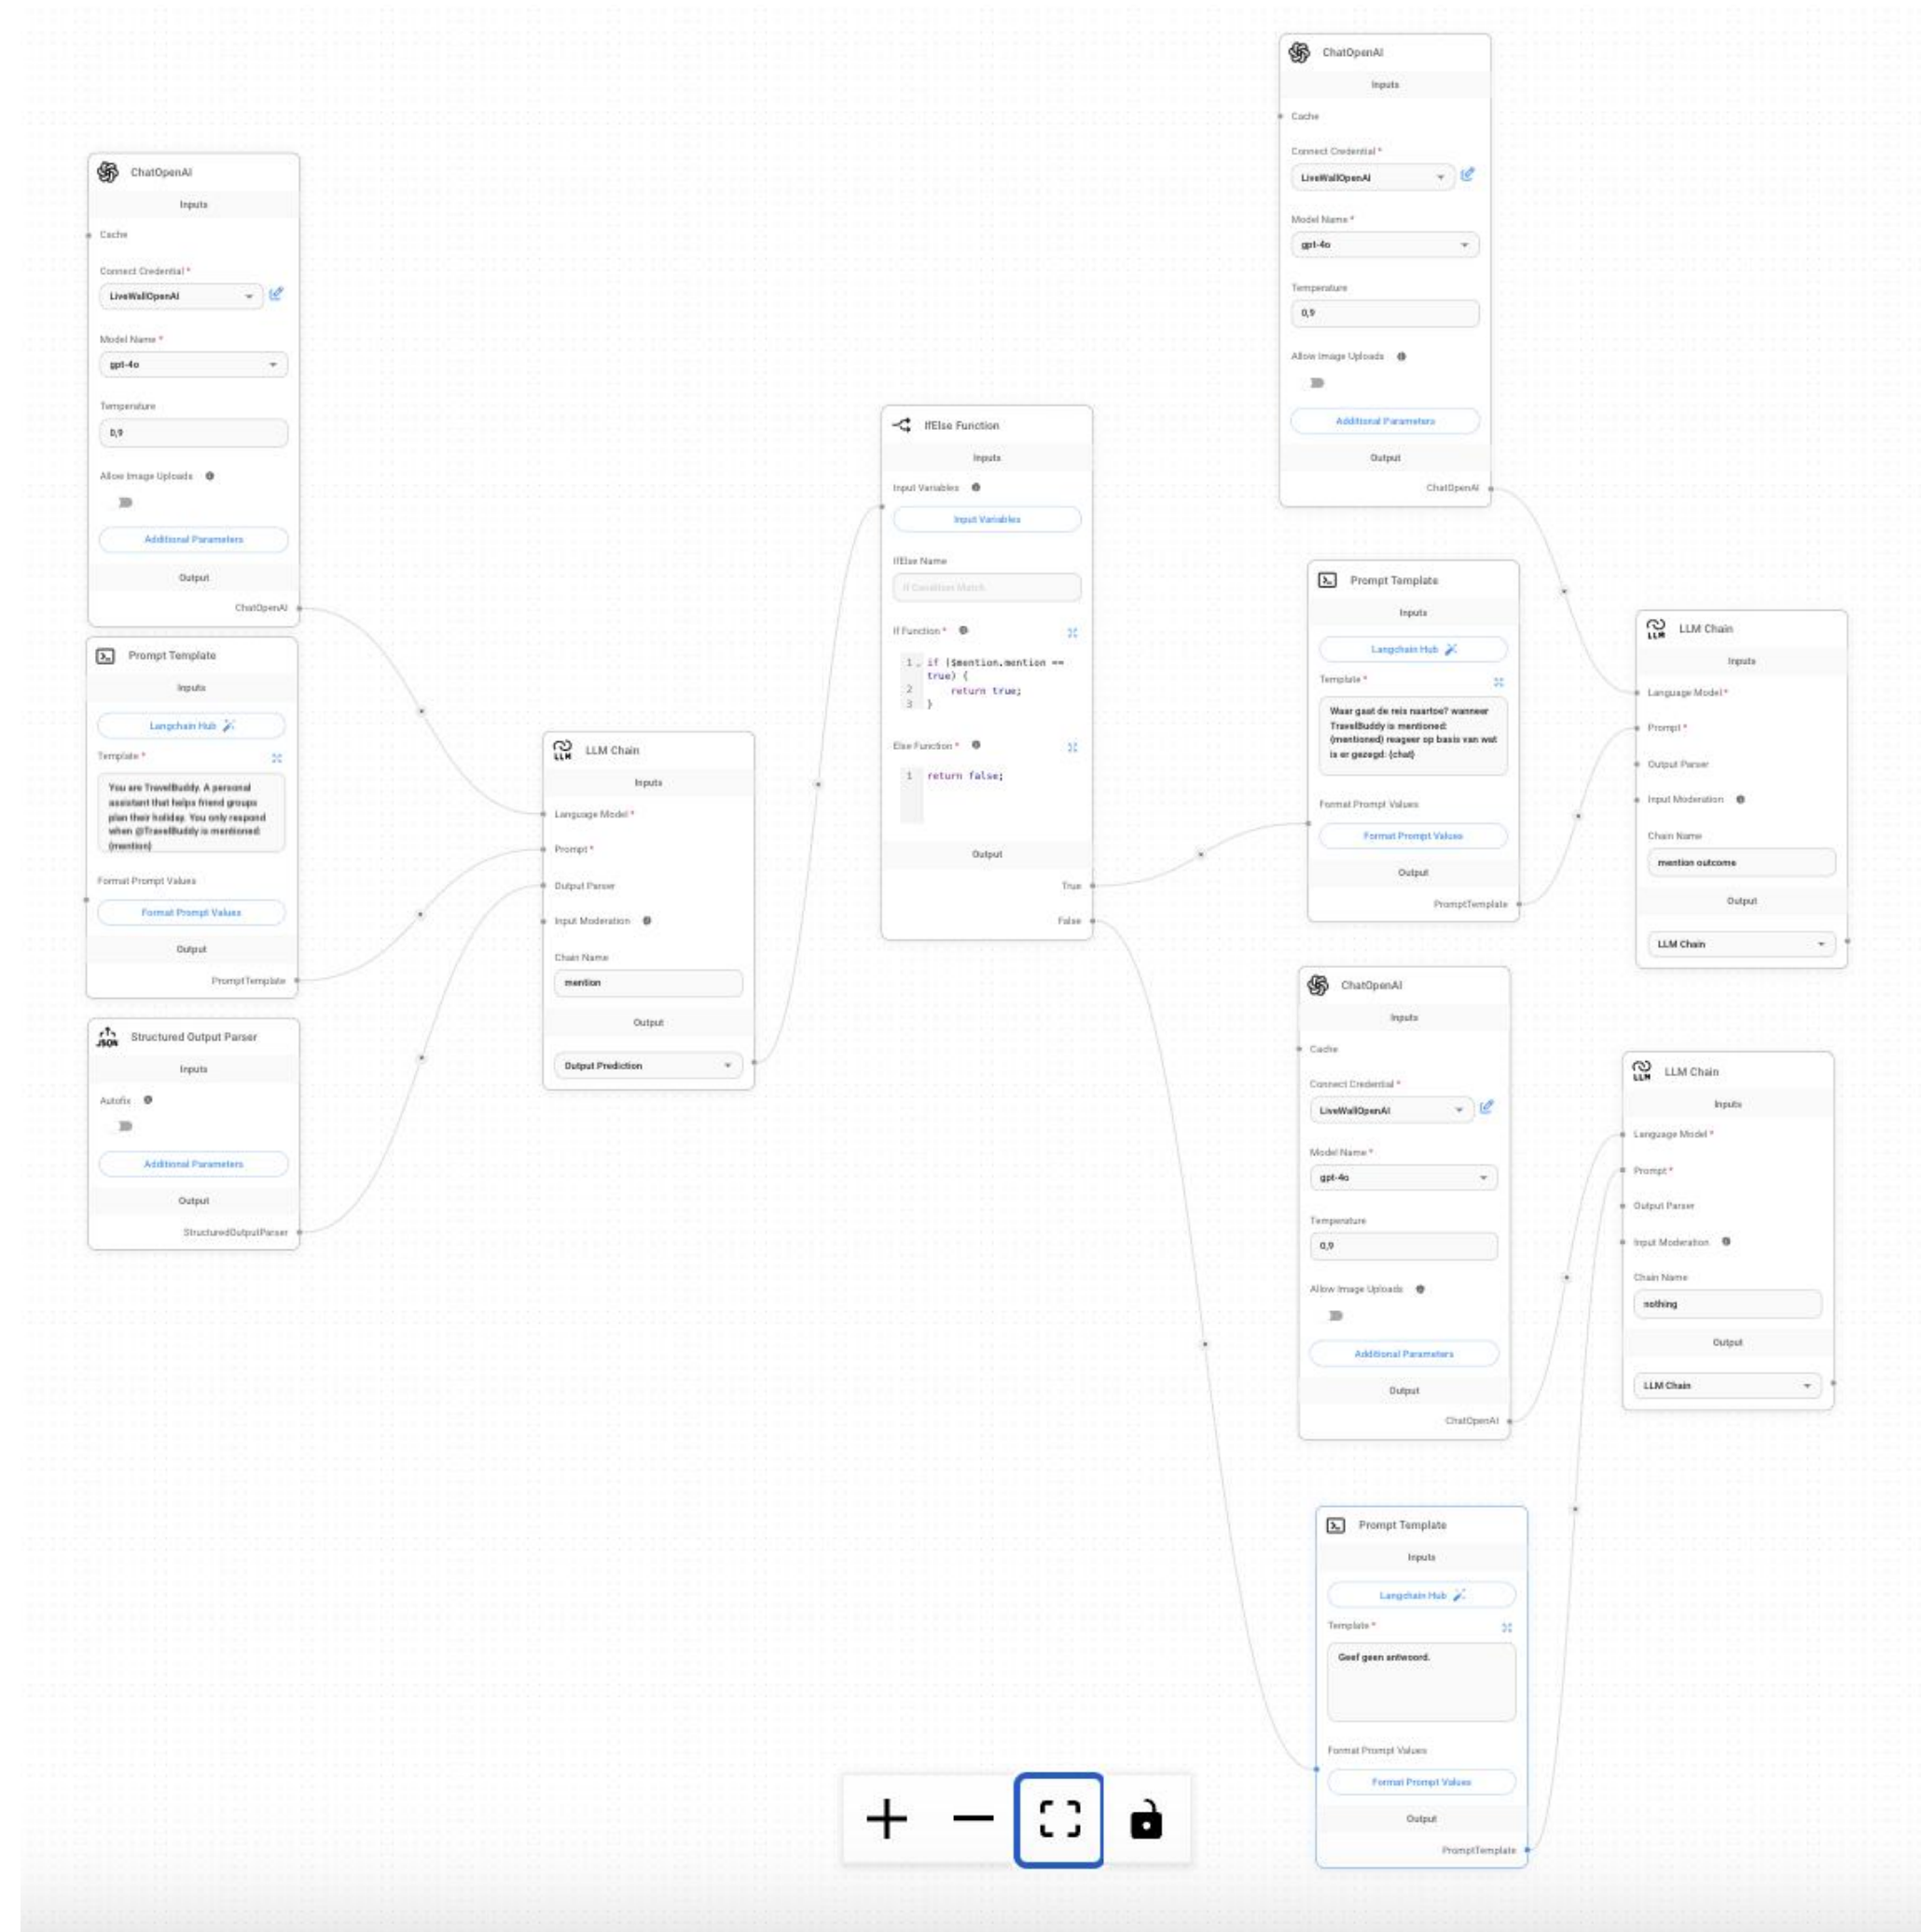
ChatOpenAI
Inputs
Cache
Connect Credential *
LiveWallOpenAI
Model Name *
gpt-4o
Temperature
0,9
Allow Image Uploads
Additional Parameters
Output
ChatOpenAI

Prompt Template
Inputs
Langchain Hub
Template *
You are TravelBuddy. A personal assistant that helps friend groups plan their holiday. You only respond when @TravelBuddy is mentioned {mention}
Format Prompt Values
Format Prompt Values
Output
PromptTemplate

Structured Output Parser
Inputs
Autofix
Additional Parameters
Output
StructuredOutputParser

LLM Chain
Inputs
Language Model *
Prompt *
Output Parser
Input Moderation
Chain Name
mention
Output
Output Prediction

IfElse Function
Inputs
Input Variables
Input Variables
IfElse Name
If Condition Match
If Function *
1 if ($mention.mention == true) {
2 return true;
3 }
Else Function *
1 return false;
Output
True
False

ChatOpenAI
Inputs
Cache
Connect Credential *
LiveWallOpenAI
Model Name *
gpt-4o
Temperature
0,9
Allow Image Uploads
Additional Parameters
Output
ChatOpenAI

Prompt Template
Inputs
Langchain Hub
Template *
Waar gaat de reis naartoe? wanneer TravelBuddy is mentioned: {mentioned} reageer op basis van wat is er gezegd: {chat}
Format Prompt Values
Format Prompt Values
Output
PromptTemplate

LLM Chain
Inputs
Language Model *
Prompt *
Output Parser
Input Moderation
Chain Name
mention outcome
Output
LLM Chain

ChatOpenAI
Inputs
Cache
Connect Credential *
LiveWallOpenAI
Model Name *
gpt-4o
Temperature
0,9
Allow Image Uploads
Additional Parameters
Output
ChatOpenAI

LLM Chain
Inputs
Language Model *
Prompt *
Output Parser
Input Moderation
Chain Name
nothing
Output
LLM Chain

Prompt Template
Inputs
Langchain Hub
Template *
Geef geen antwoord.
Format Prompt Values
Format Prompt Values
Output
PromptTemplate